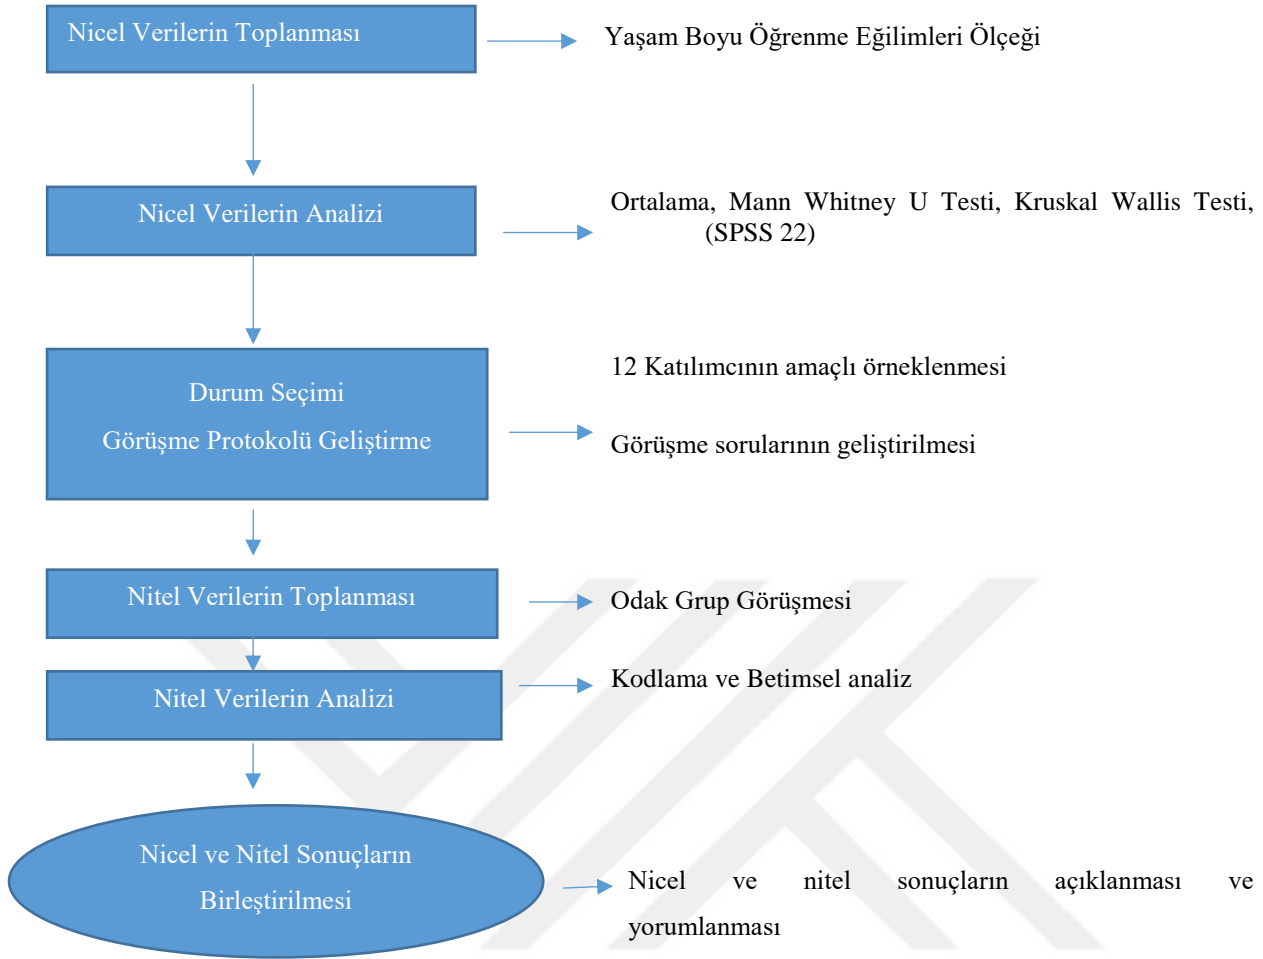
Nicel Verilerin Toplanması

Yaşam Boyu Öğrenme Eğilimleri Ölçeği

Nicel Verilerin Analizi

Ortalama, Mann Whitney U Testi, Kruskal Wallis Testi, (SPSS 22)

Durum Seçimi

Görüşme Protokolü Geliştirme

12 Katılımcının amaçlı örneklenmesi

Görüşme sorularının geliştirilmesi

Nitel Verilerin Toplanması

Odak Grup Görüşmesi

Nitel Verilerin Analizi

Kodlama ve Betimsel analiz

Nicel ve Nitel Sonuçların Birleştirilmesi

Nicel ve nitel sonuçların açıklanması ve yorumlanması